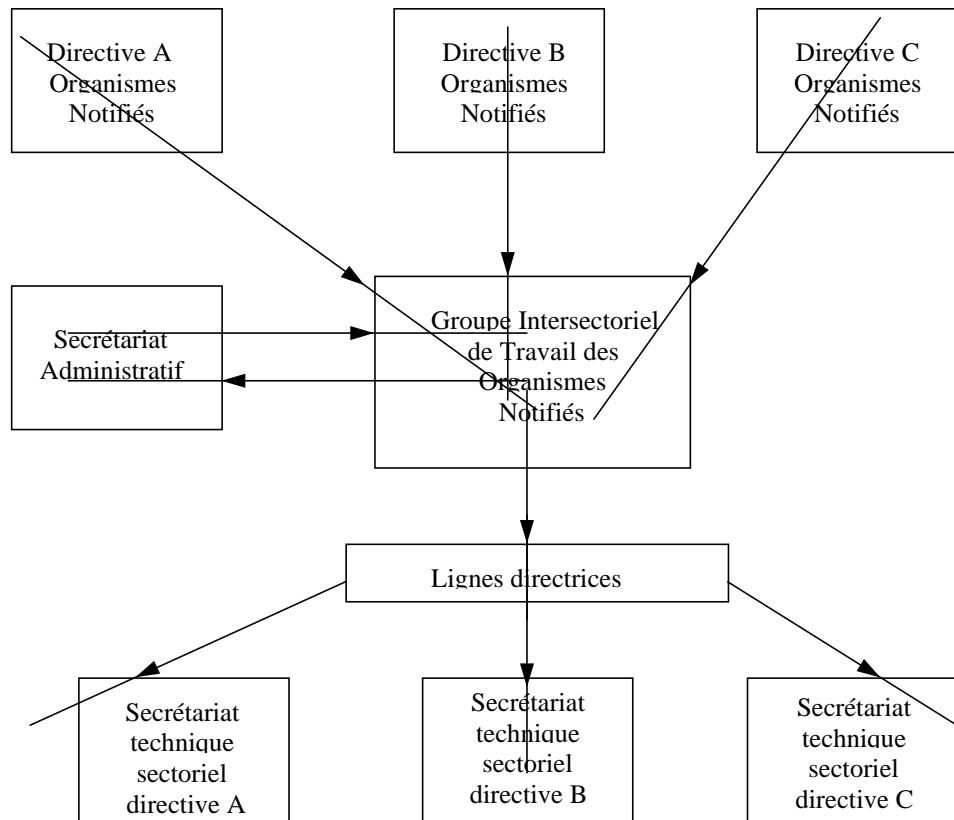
Directive A Organismes Notifiés

Directive B Organismes Notifiés

Directive C Organismes Notifiés

Secrétariat Administratif

Groupe Intersectoriel de Travail des Organismes Notifiés

Lignes directrices

Secrétariat technique sectoriel directive A

Secrétariat technique sectoriel directive B

Secrétariat technique sectoriel directive C